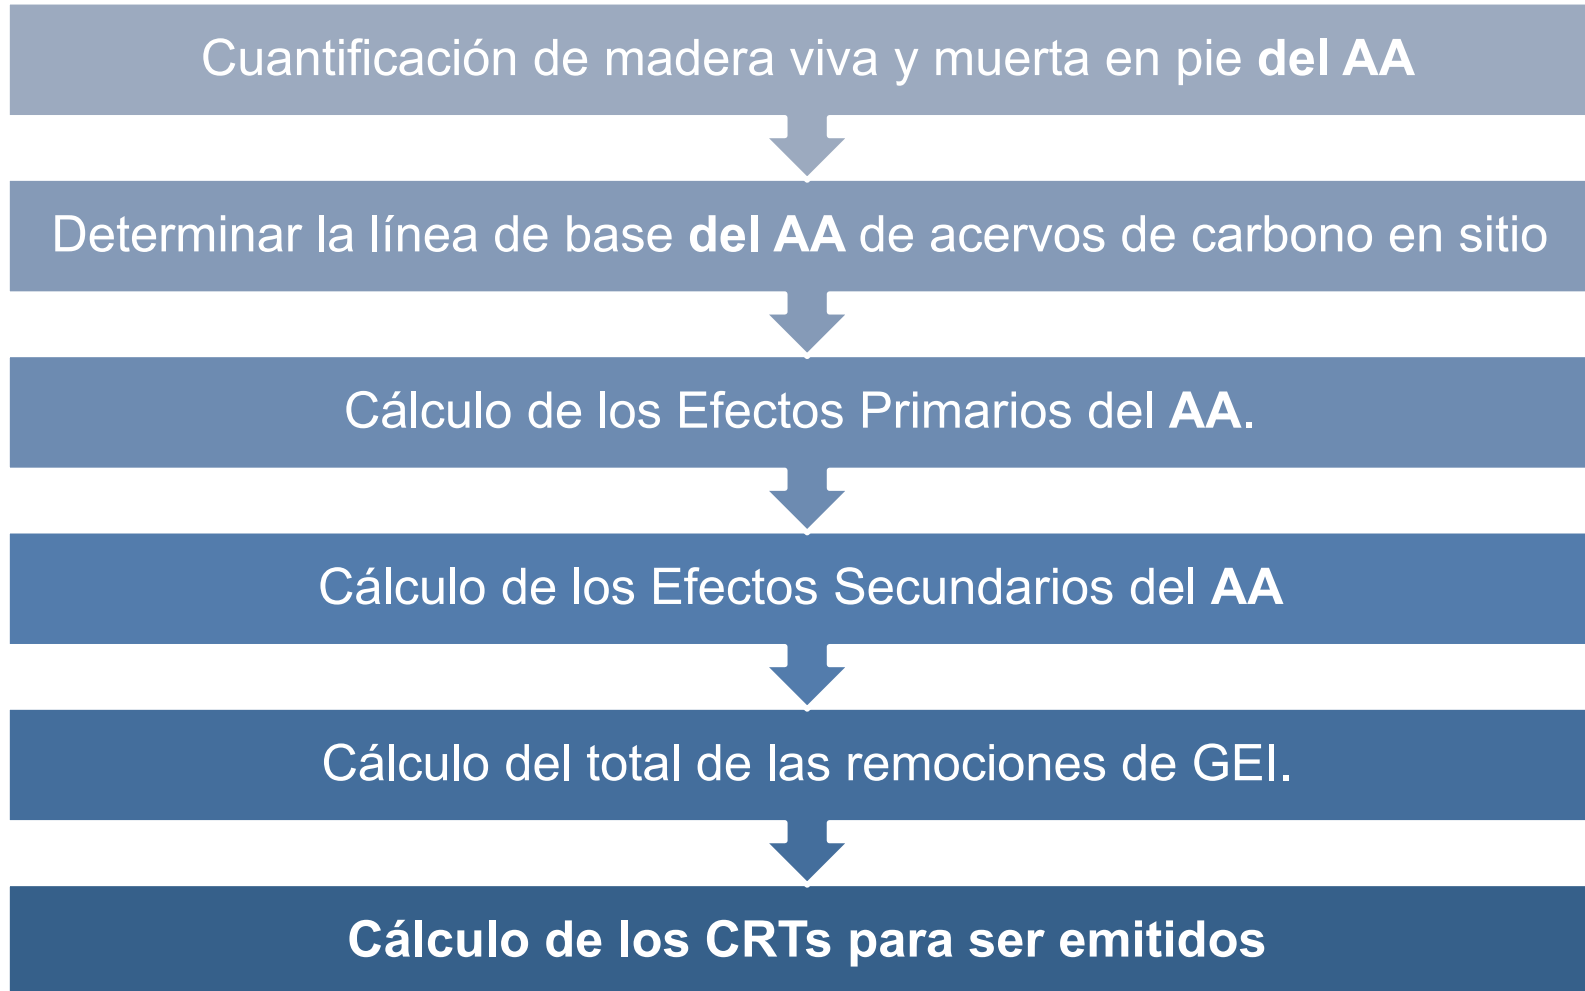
Cuantificación de madera viva y muerta en pie del AA

Determinar la línea de base del AA de acervos de carbono en sitio

Cálculo de los Efectos Primarios del AA.

Cálculo de los Efectos Secundarios del AA

Cálculo del total de las remociones de GEI.

Cálculo de los CRTs para ser emitidos